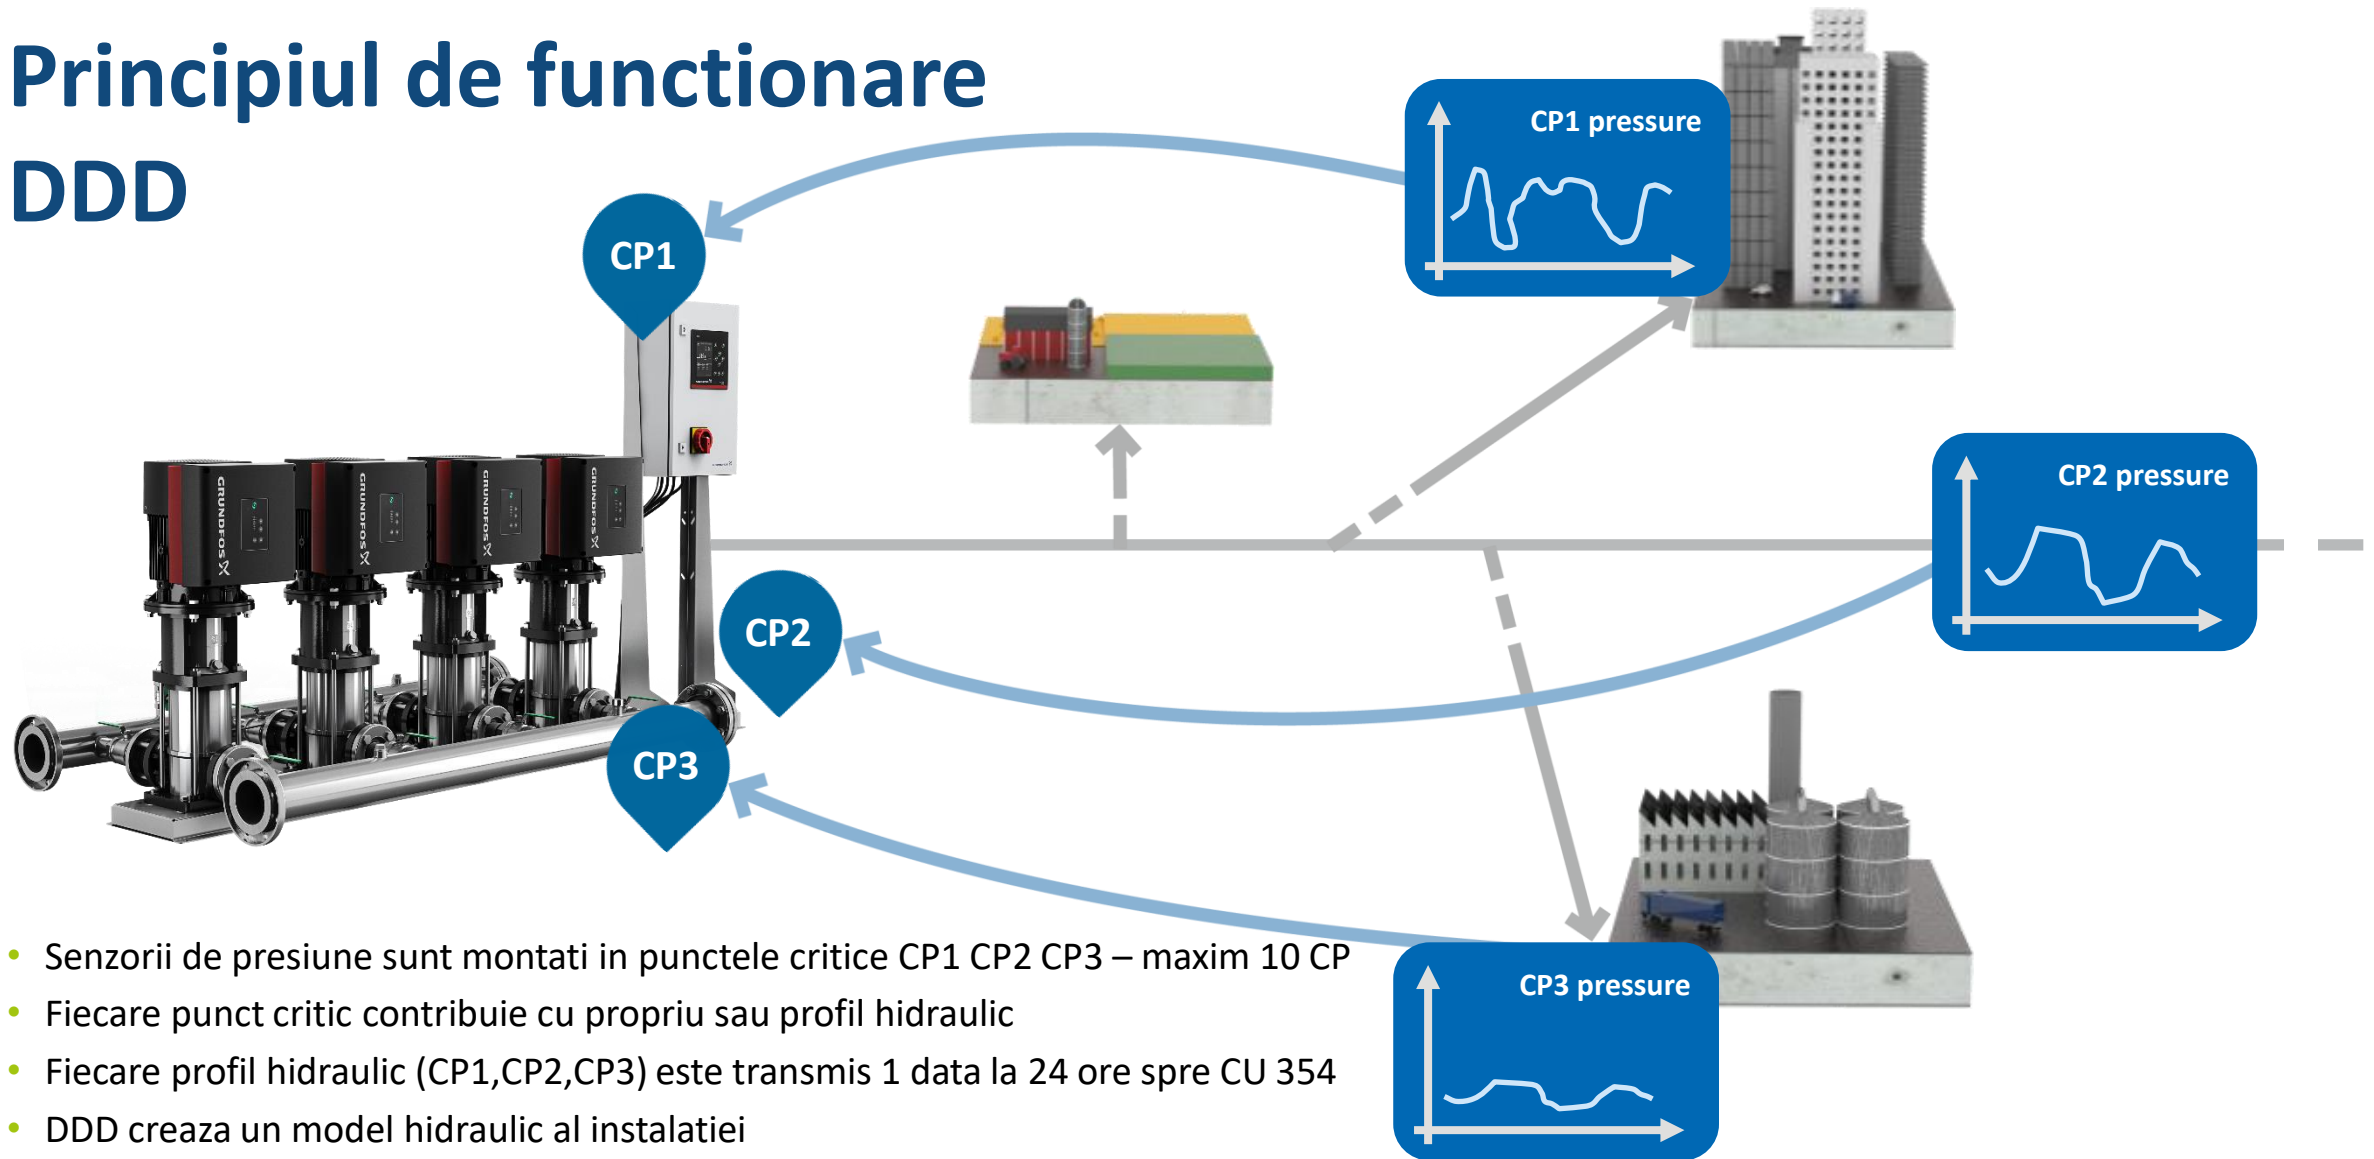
Principiul de functionare DDD

CP1 pressure

CP1

CP2 pressure

CP2

CP3

CP3 pressure

GRUNDFOS

GRUNDFOS

GRUNDFOS

GRUNDFOS

- Senzorii de presiune sunt montati in punctele critice CP1 CP2 CP3 – maxim 10 CP
- Fiecare punct critic contribuie cu propriu sau profil hidraulic
- Fiecare profil hidraulic (CP1,CP2,CP3) este transmis 1 data la 24 ore spre CU 354
- DDD creaza un model hidraulic al instalatiei